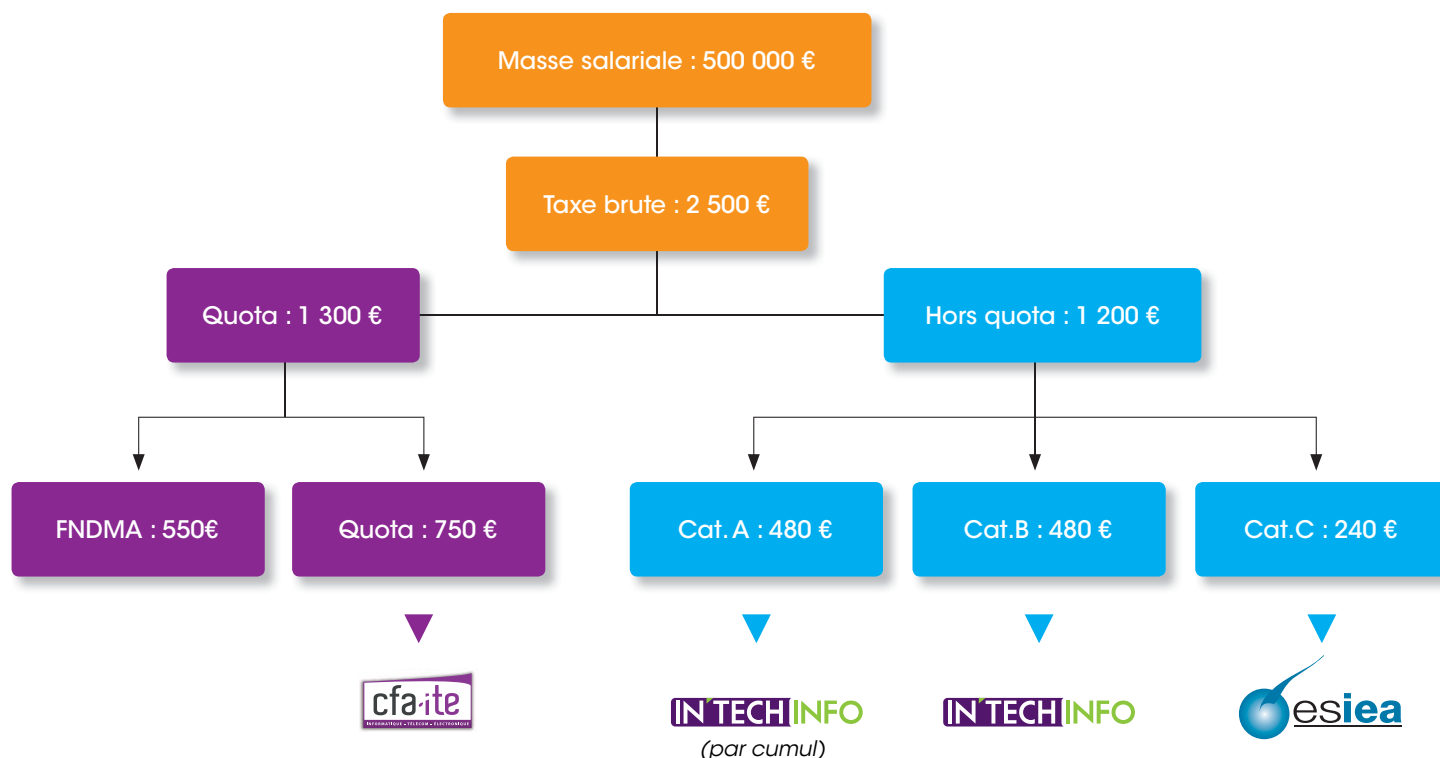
Masse salariale : 500 000 €

Taxe brute : 2 500 €

Quota : 1 300 €

Hors quota : 1 200 €

FNDMA : 550€

Quota : 750 €

Cat. A : 480 €

Cat.B : 480 €

Cat.C : 240 €

cfa·ite
INFORMATIQUE · TELECOM · ELECTRONIQUE

IN'TECH INFO
(par cumul)

IN'TECH INFO

esiea